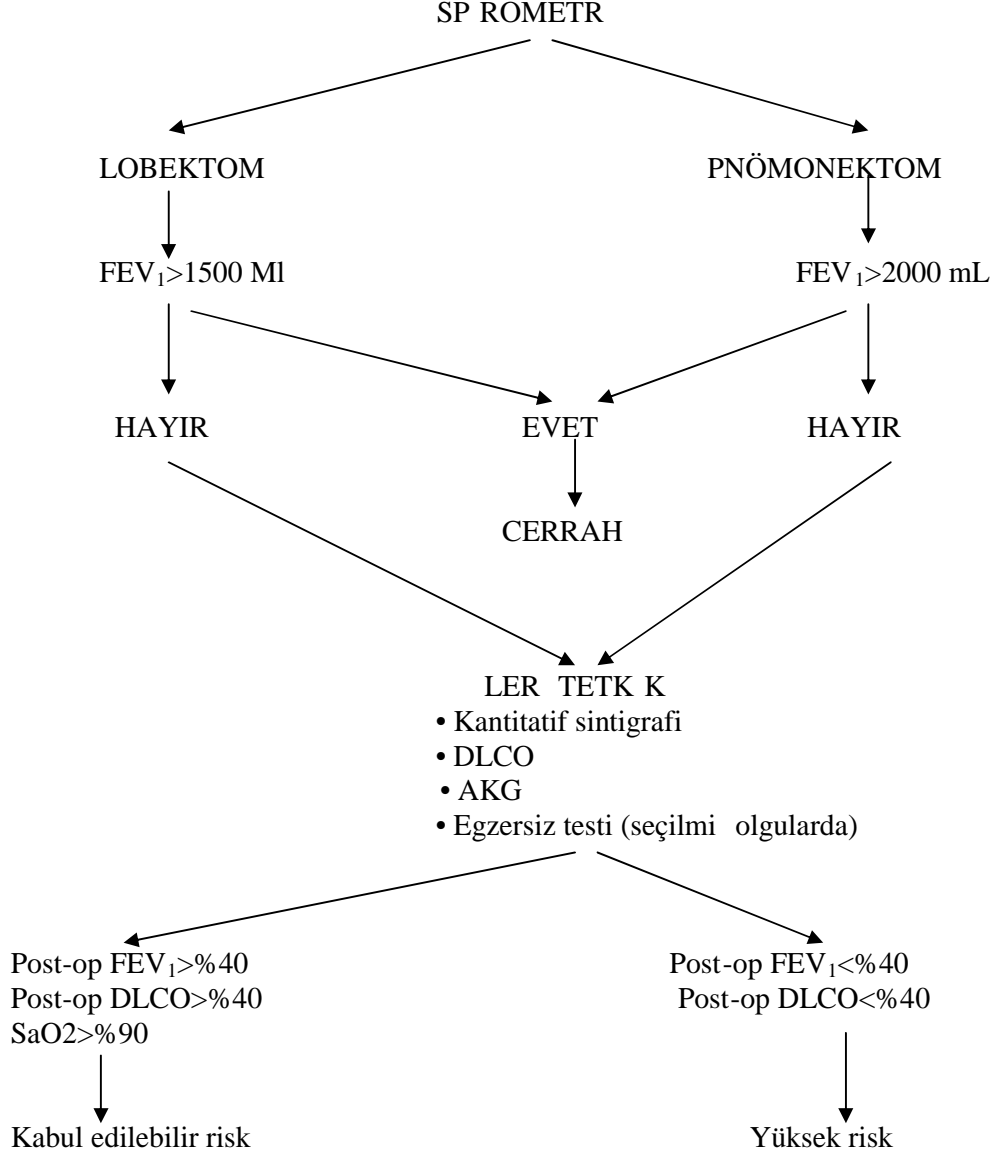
SP ROMETR

LOBEKTOM

PNÖMONEKTOM

$FEV_1$>1500 Ml

$FEV_1$>2000 mL

HAYIR

EVET

HAYIR

CERRAH

LER TETK K
• Kantitatif sintigrafi
• DLCO
• AKG
• Egzersiz testi (seçilmi olgularda)

Post-op $FEV_1$>%40
Post-op DLCO>%40
SaO2>%90

Post-op $FEV_1$<%40
Post-op DLCO<%40

Kabul edilebilir risk

Yüksek risk